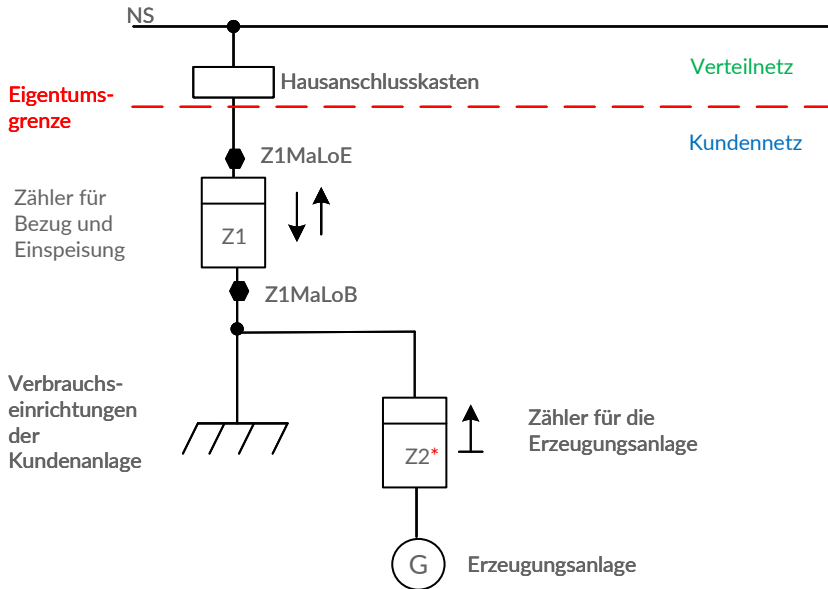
NS

Hausanschlusskasten

Verteilnetz

Eigentumsgrenze

Kundennetz

Z1MaLoE

Zähler für Bezug und Einspeisung

Z1

Z1MaLoB

Verbrauchseinrichtungen der Kundenanlage

Z2*

Zähler für die Erzeugungsanlage

G

Erzeugungsanlage